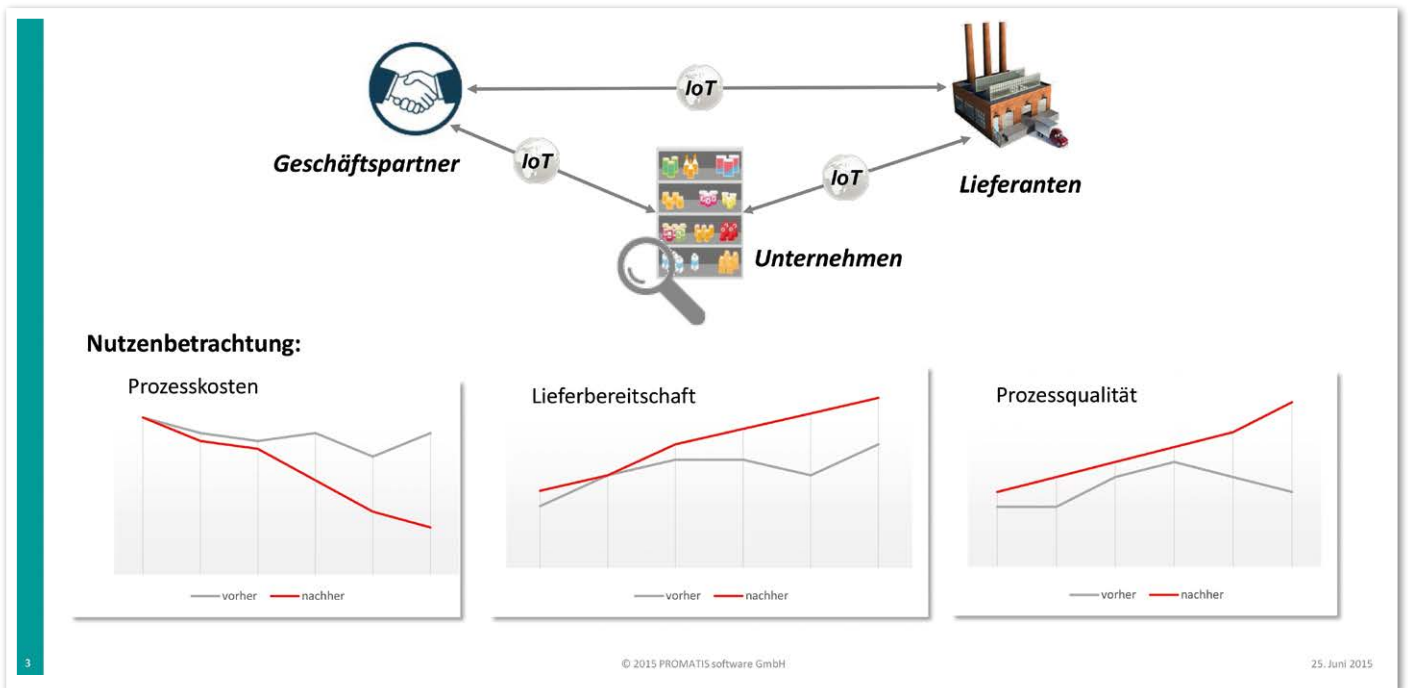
IoT

Geschäftspartner

IoT

IoT

Lieferanten

Unternehmen

Nutzenbetrachtung:

Prozesskosten

vorher nachher

Lieferbereitschaft

vorher nachher

Prozessqualität

vorher nachher

3

© 2015 PROMATIS software GmbH

25. Juni 2015